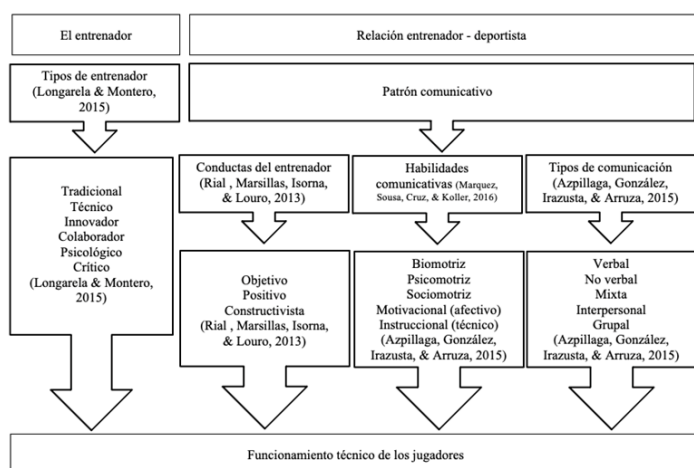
El entrenador

Relación entrenador - deportista

Tipos de entrenador (Longarela & Montero, 2015)

Patrón comunicativo

Tradicional
Técnico
Innovador
Colaborador
Psicológico
Crítico
(Longarela & Montero, 2015)

Conductas del entrenador (Rial , Marsillas, Isorna, & Louro, 2013)

Habilidades comunicativas (Marquez, Sousa, Cruz, & Koller, 2016)

Tipos de comunicación (Azpillaga, González, Irazusta, & Arruza, 2015)

Objetivo
Positivo
Constructivista
(Rial , Marsillas, Isorna, & Louro, 2013)

Biomotriz
Psicomotriz
Sociomotriz
Motivacional (afectivo)
Instruccional (técnico)
(Azpillaga, González, Irazusta, & Arruza, 2015)

Verbal
No verbal
Mixta
Interpersonal
Grupal
(Azpillaga, González, Irazusta, & Arruza, 2015)

Funcionamiento técnico de los jugadores